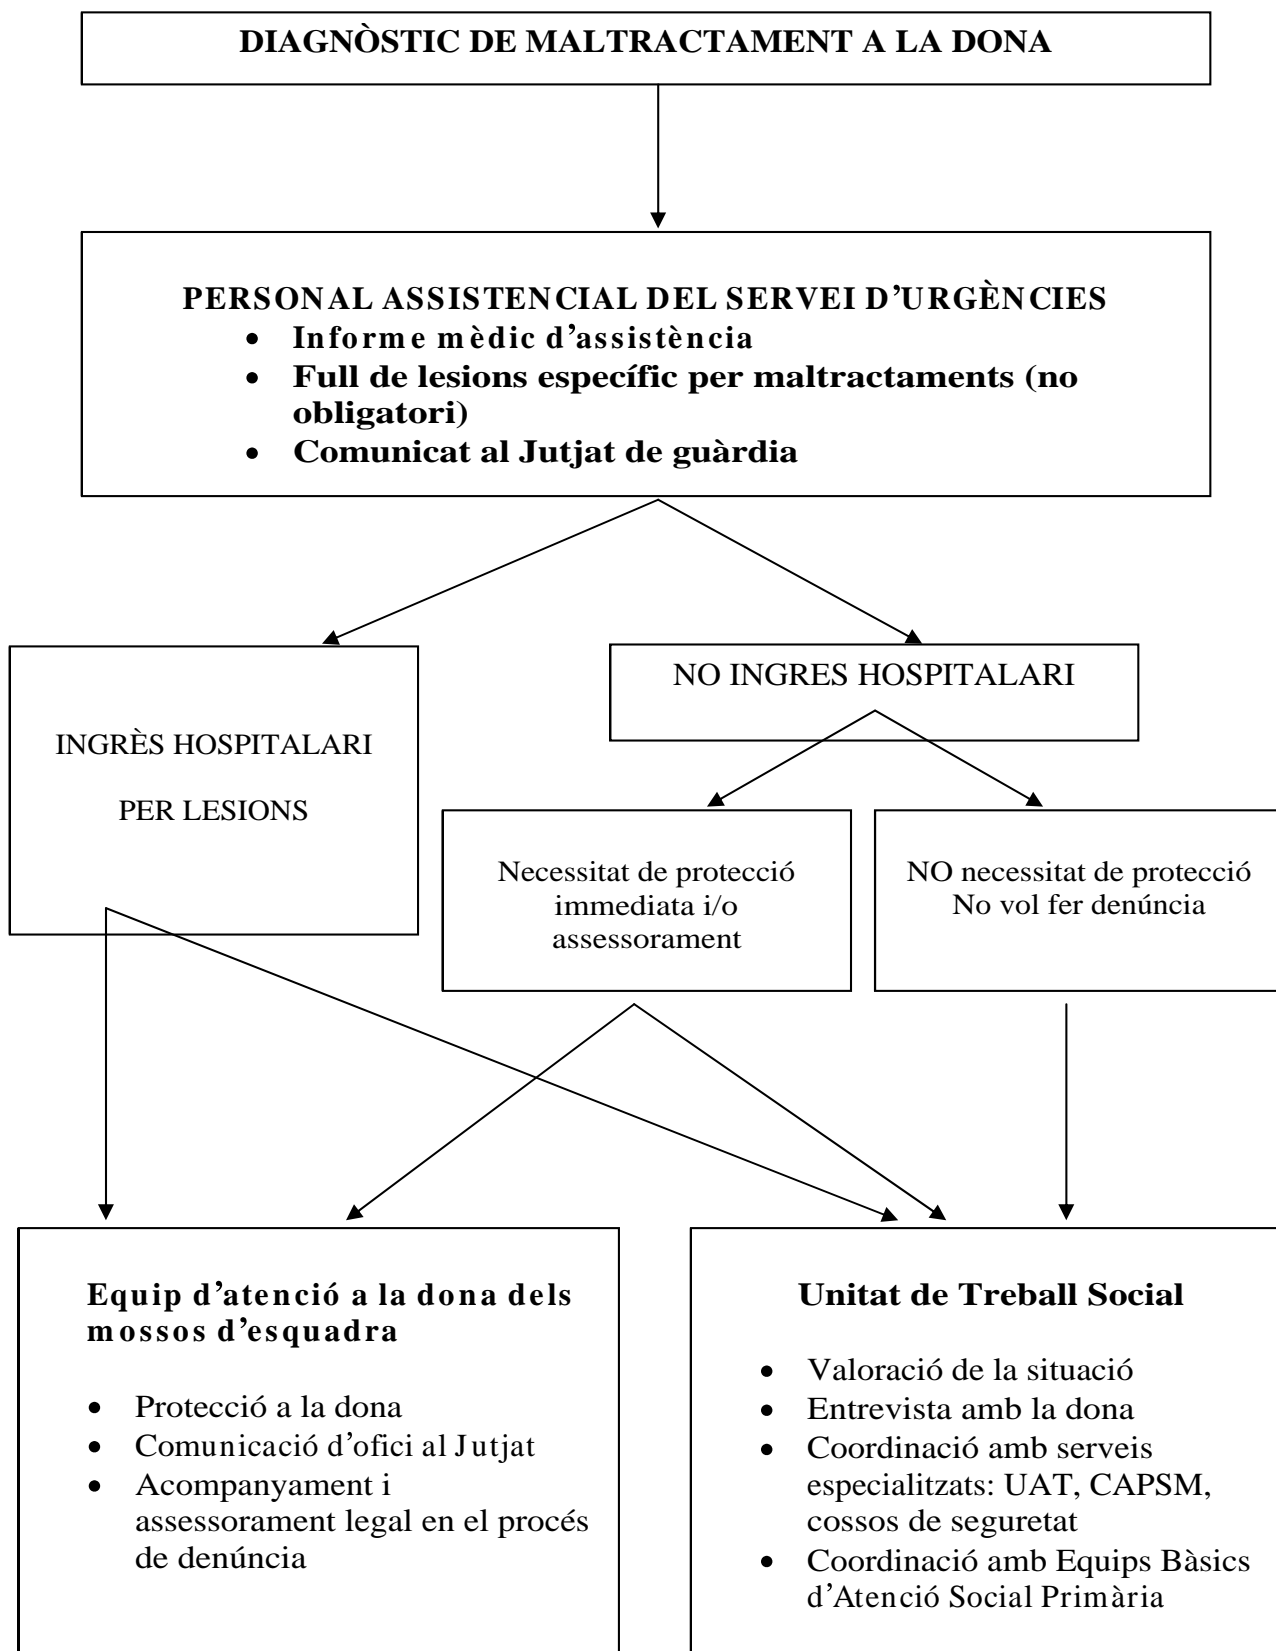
DIAGNÒSTIC DE MALTRACTAMENT A LA DONA

PERSONAL ASSISTENCIAL DEL SERVEI D'URGÈNCIES
- Informe mèdic d'assistència
- Full de lesions específic per maltractaments (no obligatori)
- Comunicat al Jutjat de guàrdia

INGRÈS HOSPITALARI
PER LESIONS

NO INGRES HOSPITALARI

Necessitat de protecció immediata i/o assessorament

NO necessitat de protecció
No vol fer denúncia

Equip d'atenció a la dona dels mossos d'esquadra
- Protecció a la dona
- Comunicació d'ofici al Jutjat
- Acompanyament i assessorament legal en el procés de denúncia

Unitat de Treball Social
- Valoració de la situació
- Entrevista amb la dona
- Coordinació amb serveis especialitzats: UAT, CAPSM, cossos de seguretat
- Coordinació amb Equips Bàsics d'Atenció Social Primària